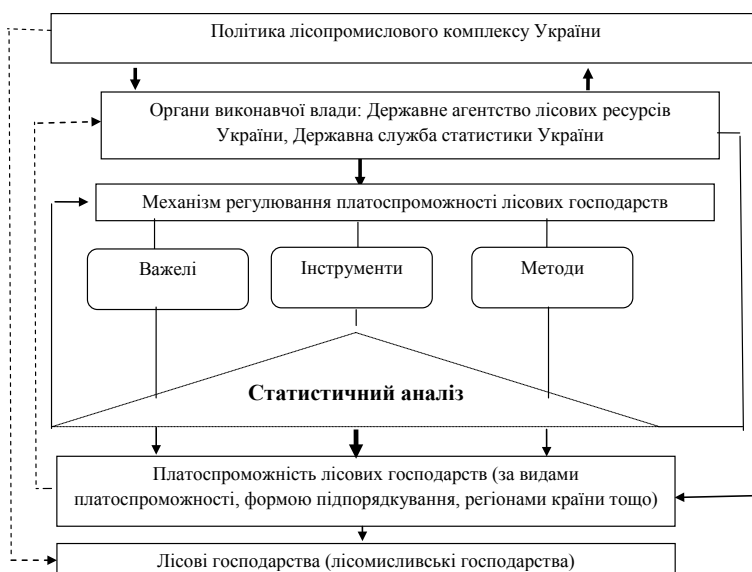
Політика лісопромислового комплексу України

Органи виконавчої влади: Державне агентство лісових ресурсів України, Державна служба статистики України

Механізм регулювання платоспроможності лісових господарств

Важелі

Інструменти

Методи

Статистичний аналіз

Платоспроможність лісових господарств (за видами платоспроможності, формою підпорядкування, регіонами країни тощо)

Лісові господарства (лісомисливські господарства)